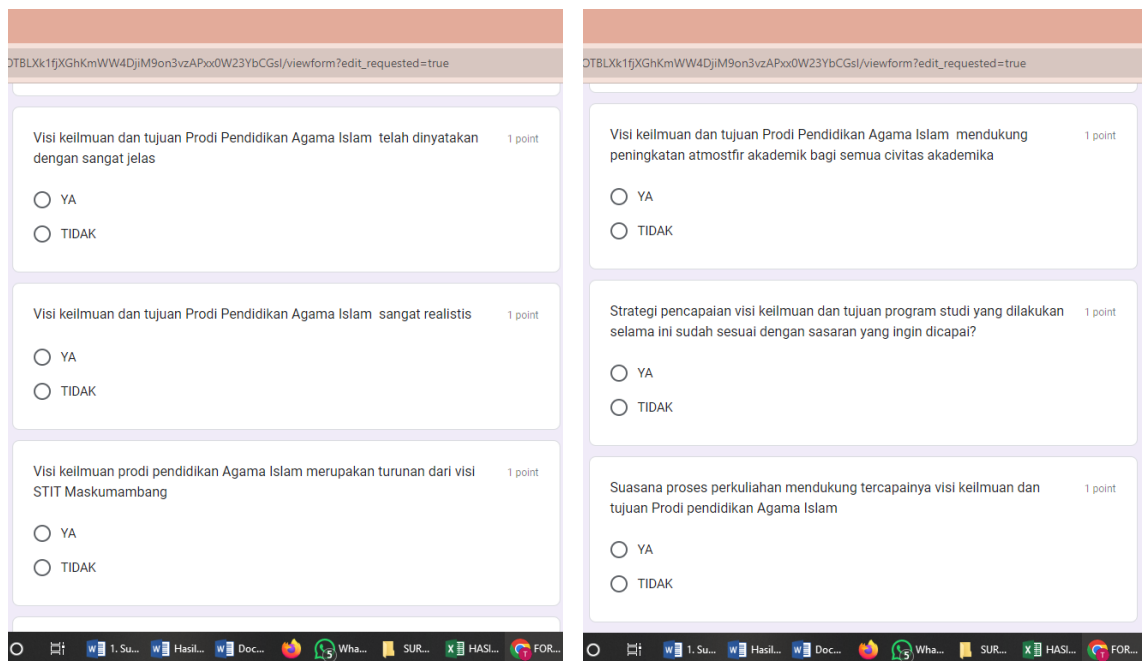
OTBLXk1fjXGhKmWW4DjiM9on3vzAPxx0W23YbCGsl/viewform?edit_requested=true

Visi keilmuan dan tujuan Prodi Pendidikan Agama Islam telah dinyatakan dengan sangat jelas

1 point

YA

TIDAK

Visi keilmuan dan tujuan Prodi Pendidikan Agama Islam sangat realistis

1 point

YA

TIDAK

Visi keilmuan prodi pendidikan Agama Islam merupakan turunan dari visi STIT Maskumambang

1 point

YA

TIDAK

W 1. Su... W Hasil... W Doc... 5 Wha... SUR... X HASI... FOR...

OTBLXk1fjXGhKmWW4DjiM9on3vzAPxx0W23YbCGsl/viewform?edit_requested=true

Visi keilmuan dan tujuan Prodi Pendidikan Agama Islam mendukung peningkatan atmostfir akademik bagi semua civitas akademika

1 point

YA

TIDAK

Strategi pencapaian visi keilmuan dan tujuan program studi yang dilakukan selama ini sudah sesuai dengan sasaran yang ingin dicapai?

1 point

YA

TIDAK

Suasana proses perkuliahan mendukung tercapainya visi keilmuan dan tujuan Prodi pendidikan Agama Islam

1 point

YA

TIDAK

W 1. Su... W Hasil... W Doc... 5 Wha... SUR... X HASI... FOR...